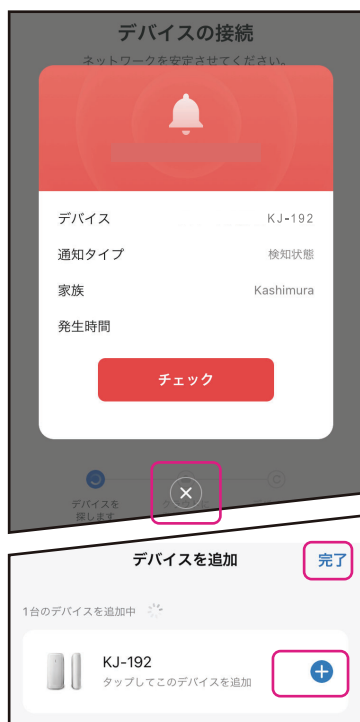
デバイスの接続
ネットワークを安定させてください。

デバイス KJ-192
通知タイプ 検知状態
家族 Kashimura
発生時間

チェック

デバイスを探します

デバイスを追加 完了
1台のデバイスを追加中

KJ-192
タップしてこのデバイスを追加